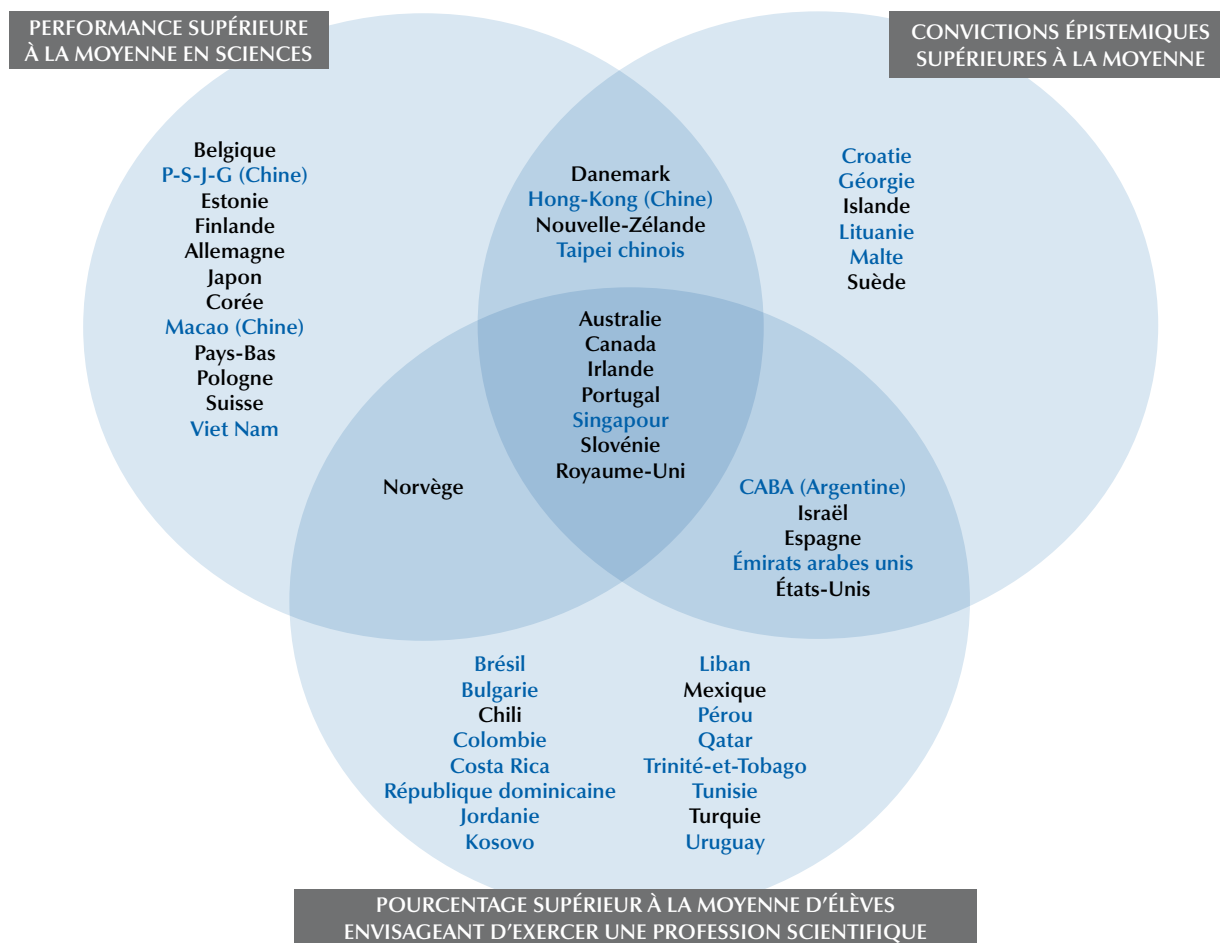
PERFORMANCE SUPÉRIEURE À LA MOYENNE EN SCIENCES

CONVICTIONS ÉPISTEMIQUES SUPÉRIEURES À LA MOYENNE

Belgique
P-S-J-G (Chine)
Estonie
Finlande
Allemagne
Japon
Corée
Macao (Chine)
Pays-Bas
Pologne
Suisse
Viet Nam

Danemark
Hong-Kong (Chine)
Nouvelle-Zélande
Taipei chinois

Croatie
Géorgie
Islande
Lituanie
Malte
Suède

Australie
Canada
Irlande
Portugal
Singapour
Slovénie
Royaume-Uni

Norvège

CABA (Argentine)
Israël
Espagne
Émirats arabes unis
États-Unis

Brésil
Bulgarie
Chili
Colombie
Costa Rica
République dominicaine
Jordanie
Kosovo

Liban
Mexique
Pérou
Qatar
Trinité-et-Tobago
Tunisie
Turquie
Uruguay

POURCENTAGE SUPÉRIEUR À LA MOYENNE D'ÉLÈVES ENVISAGEANT D'EXERCER UNE PROFESSION SCIENTIFIQUE